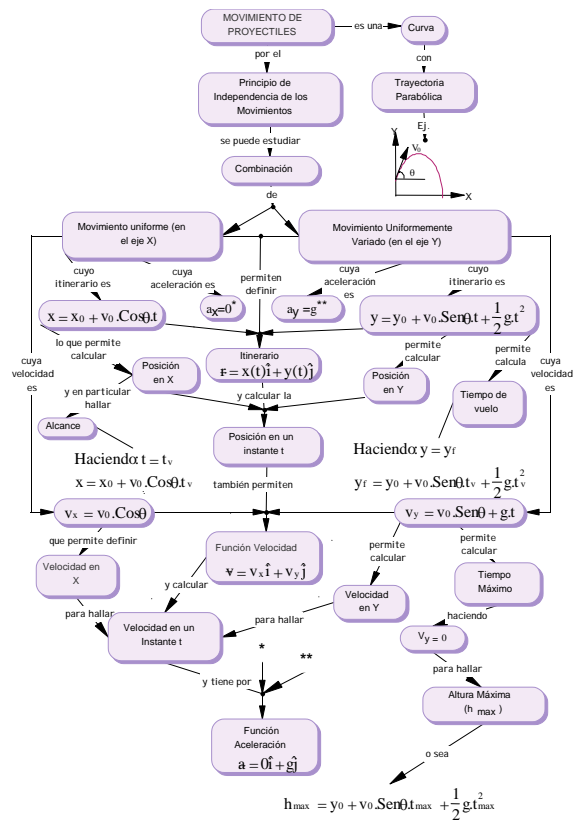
MOVIMIENTO DE PROYECTILES

es una

Curva

con

Trayectoria Parabólica

Ej.

Y

$v_0$

$\theta$

X

por el

Principio de Independencia de los Movimientos

se puede estudiar

Combinación

de

Movimiento uniforme (en el eje X)

Movimiento Uniformemente Variado (en el eje Y)

cuyo itinerario es

cuya aceleración es

permiten definir

cuya aceleración es

cuyo itinerario es

$a_x = 0^*$

$a_y = g^{**}$

$x = x_0 + v_0 . Cos\theta . t$

$y = y_0 + v_0 . Sen\theta . t + \frac{1}{2} g . t^2$

lo que permite calcular

Posición en X

Itinerario

$r = x(t)\hat{i} + y(t)\hat{j}$

permite calcular

permite calcula

cuya velocidad es

cuya velocidad es

Posición en Y

y en particular hallar

y calcular la

Tiempo de vuelo

Alcance

Posición en un instante t

Haciendo $y = y_f$

Haciendo $t = t_v$

$x = x_0 + v_0 . Cos\theta . t_v$

también permiten

$y_f = y_0 + v_0 . Sen\theta . t_v + \frac{1}{2} g . t_v^2$

$v_x = v_0 . Cos\theta$

$v_y = v_0 . Sen\theta + g . t$

que permite definir

Función Velocidad

$v = v_x\hat{i} + v_y\hat{j}$

permite calcular

permite calcular

Velocidad en X

y calcular

Velocidad en Y

Tiempo Máximo

para hallar

Velocidad en un Instante t

para hallar

haciendo

$v_y = 0$

*

**

para hallar

y tiene por

Altura Máxima ($h_{max}$)

Función Aceleración

$a = 0\hat{i} + g\hat{j}$

o sea

$h_{max} = y_0 + v_0 . Sen\theta . t_{max} + \frac{1}{2} g . t_{max}^2$